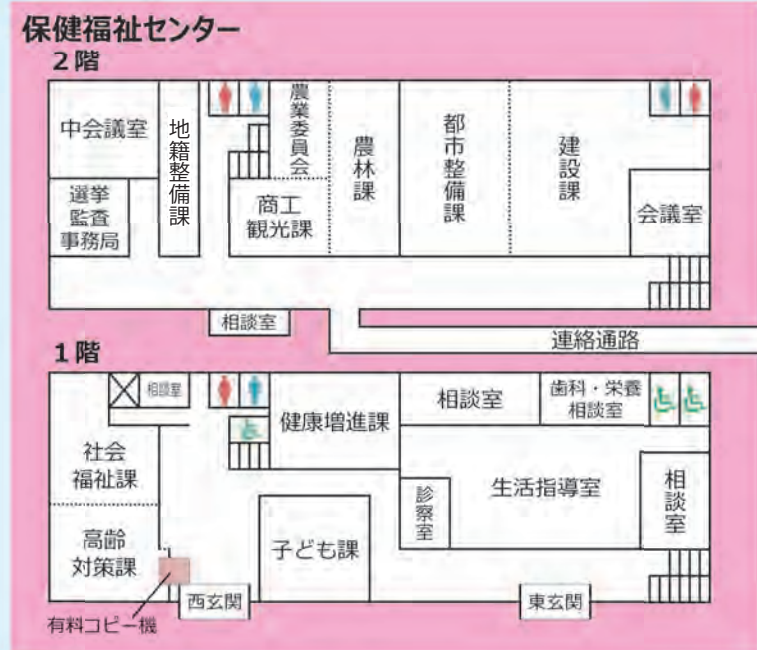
保健福祉センター
2階

中会議室
地籍整備課
農業委員会
農林課
都市整備課
建設課
選挙監査事務局
商工観光課
会議室
相談室
連絡通路

1階

相談室
相談室
歯科・栄養相談室
社会福祉課
健康増進課
生活指導室
相談室
診察室
高齢対策課
子ども課
西玄関
東玄関
有料コピー機